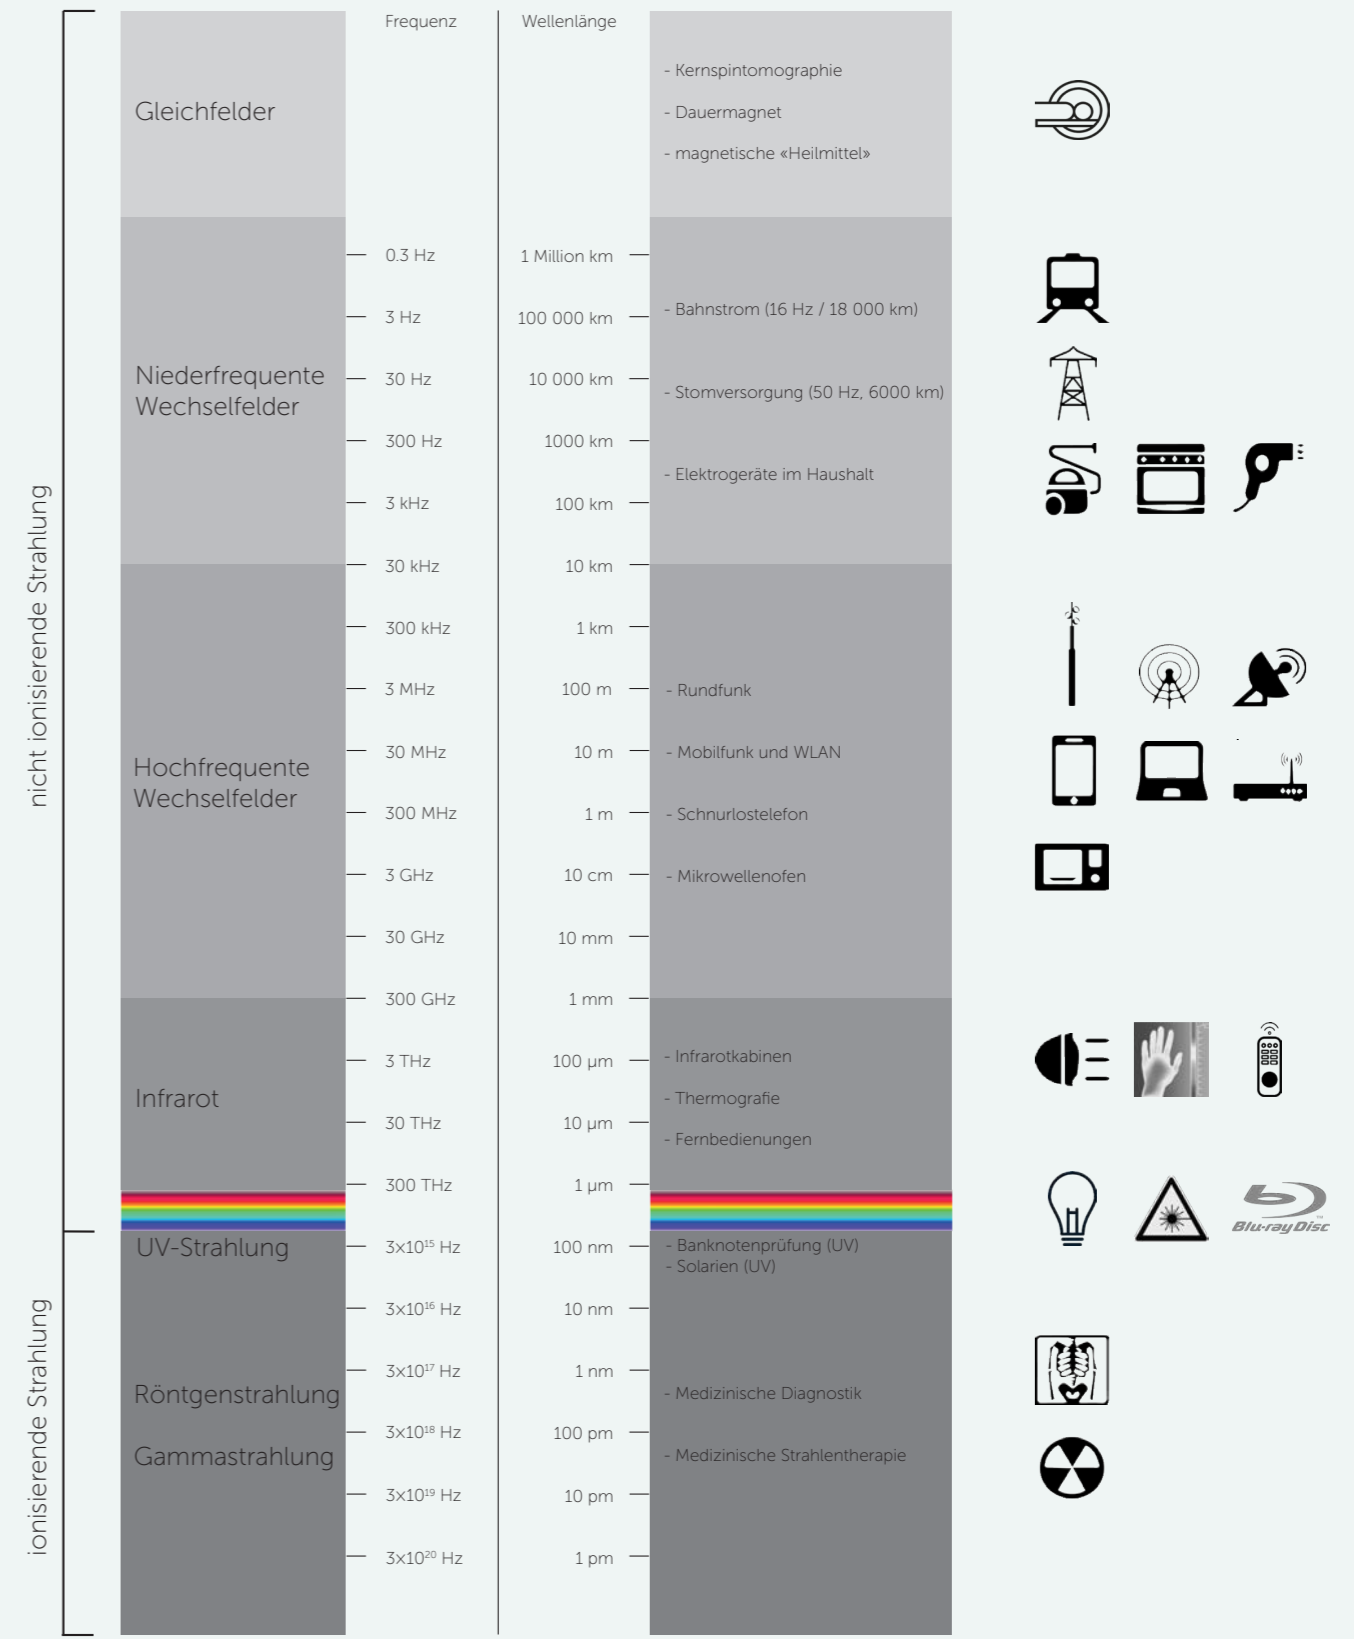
nicht ionisierende Strahlung

ionisierende Strahlung

| | Frequenz | Wellenlänge | |
|---|---|---|---|
| Gleichfelder | | | - Kernspintomographie - Dauermagnet - magnetische «Heilmittel» |
| Niederfrequente Wechselfelder | 0.3 Hz | 1 Million km | |
| | 3 Hz | 100 000 km | - Bahnstrom (16 Hz / 18 000 km) |
| | 30 Hz | 10 000 km | - Stomversorgung (50 Hz, 6000 km) |
| | 300 Hz | 1000 km | |
| | 3 kHz | 100 km | - Elektrogeräte im Haushalt |
| Hochfrequente Wechselfelder | 30 kHz | 10 km | |
| | 300 kHz | 1 km | |
| | 3 MHz | 100 m | - Rundfunk |
| | 30 MHz | 10 m | - Mobilfunk und WLAN |
| | 300 MHz | 1 m | - Schnurlostelefon |
| | 3 GHz | 10 cm | - Mikrowellenofen |
| | 30 GHz | 10 mm | |
| Infrarot | 300 GHz | 1 mm | |
| | 3 THz | 100 µm | - Infrarotkabinen |
| | 30 THz | 10 µm | - Thermografie - Fernbedienungen |
| | 300 THz | 1 µm | |
| UV-Strahlung | $3x10^{15}$ Hz | 100 nm | - Banknotenprüfung (UV) - Solarien (UV) |
| | $3x10^{16}$ Hz | 10 nm | |
| Röntgenstrahlung | $3x10^{17}$ Hz | 1 nm | - Medizinische Diagnostik |
| Gammastrahlung | $3x10^{18}$ Hz | 100 pm | - Medizinische Strahlentherapie |
| | $3x10^{19}$ Hz | 10 pm | |
| | $3x10^{20}$ Hz | 1 pm | |

Blu-ray Disc